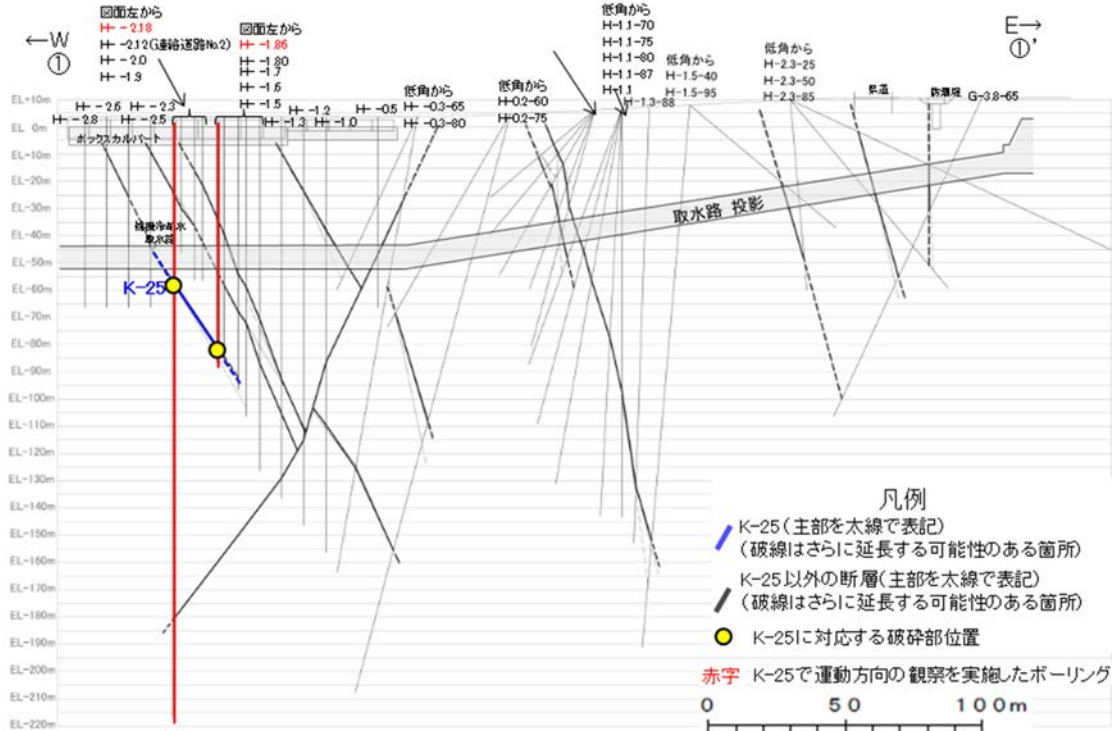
←W
①

E→
①'

図面左から
H- -2.18
H- -2.12(連絡道路No.2)
H- -2.0
H- -1.9

図面左から
H- -1.86
H- -1.80
H- -1.7
H- -1.6
H- -1.5

H- -2.6 H- -2.3
H- -2.8 H- -2.5
H- -1.2 H- -0.5
H- -1.3 H- -1.0

低角から
H- -0.3-65
H- -0.3-80

低角から
H-0.2-60
H-0.2-75

低角から
H-1.1-70
H-1.1-75
H-1.1-80
H-1.1-87
H-1.1
H-1.3-88

低角から
H-1.5-40
H-1.5-95

低角から
H-2.3-25
H-2.3-50
H-2.3-85

鉄道
防潮堤
G-3.8-65

ボックスカルバート
補機冷却水取水路
取水路 投影
K-25

EL+10m
EL 0m
EL-10m
EL-20m
EL-30m
EL-40m
EL-50m
EL-60m
EL-70m
EL-80m
EL-90m
EL-100m
EL-110m
EL-120m
EL-130m
EL-140m
EL-150m
EL-160m
EL-170m
EL-180m
EL-190m
EL-200m
EL-210m
EL-220m

凡例
K-25(主部を太線で表記)
(破線はさらに延長する可能性のある箇所)
K-25以外の断層(主部を太線で表記)
(破線はさらに延長する可能性のある箇所)
K-25に対応する破砕部位置
赤字 K-25で運動方向の観察を実施したボーリング

0 50 100m